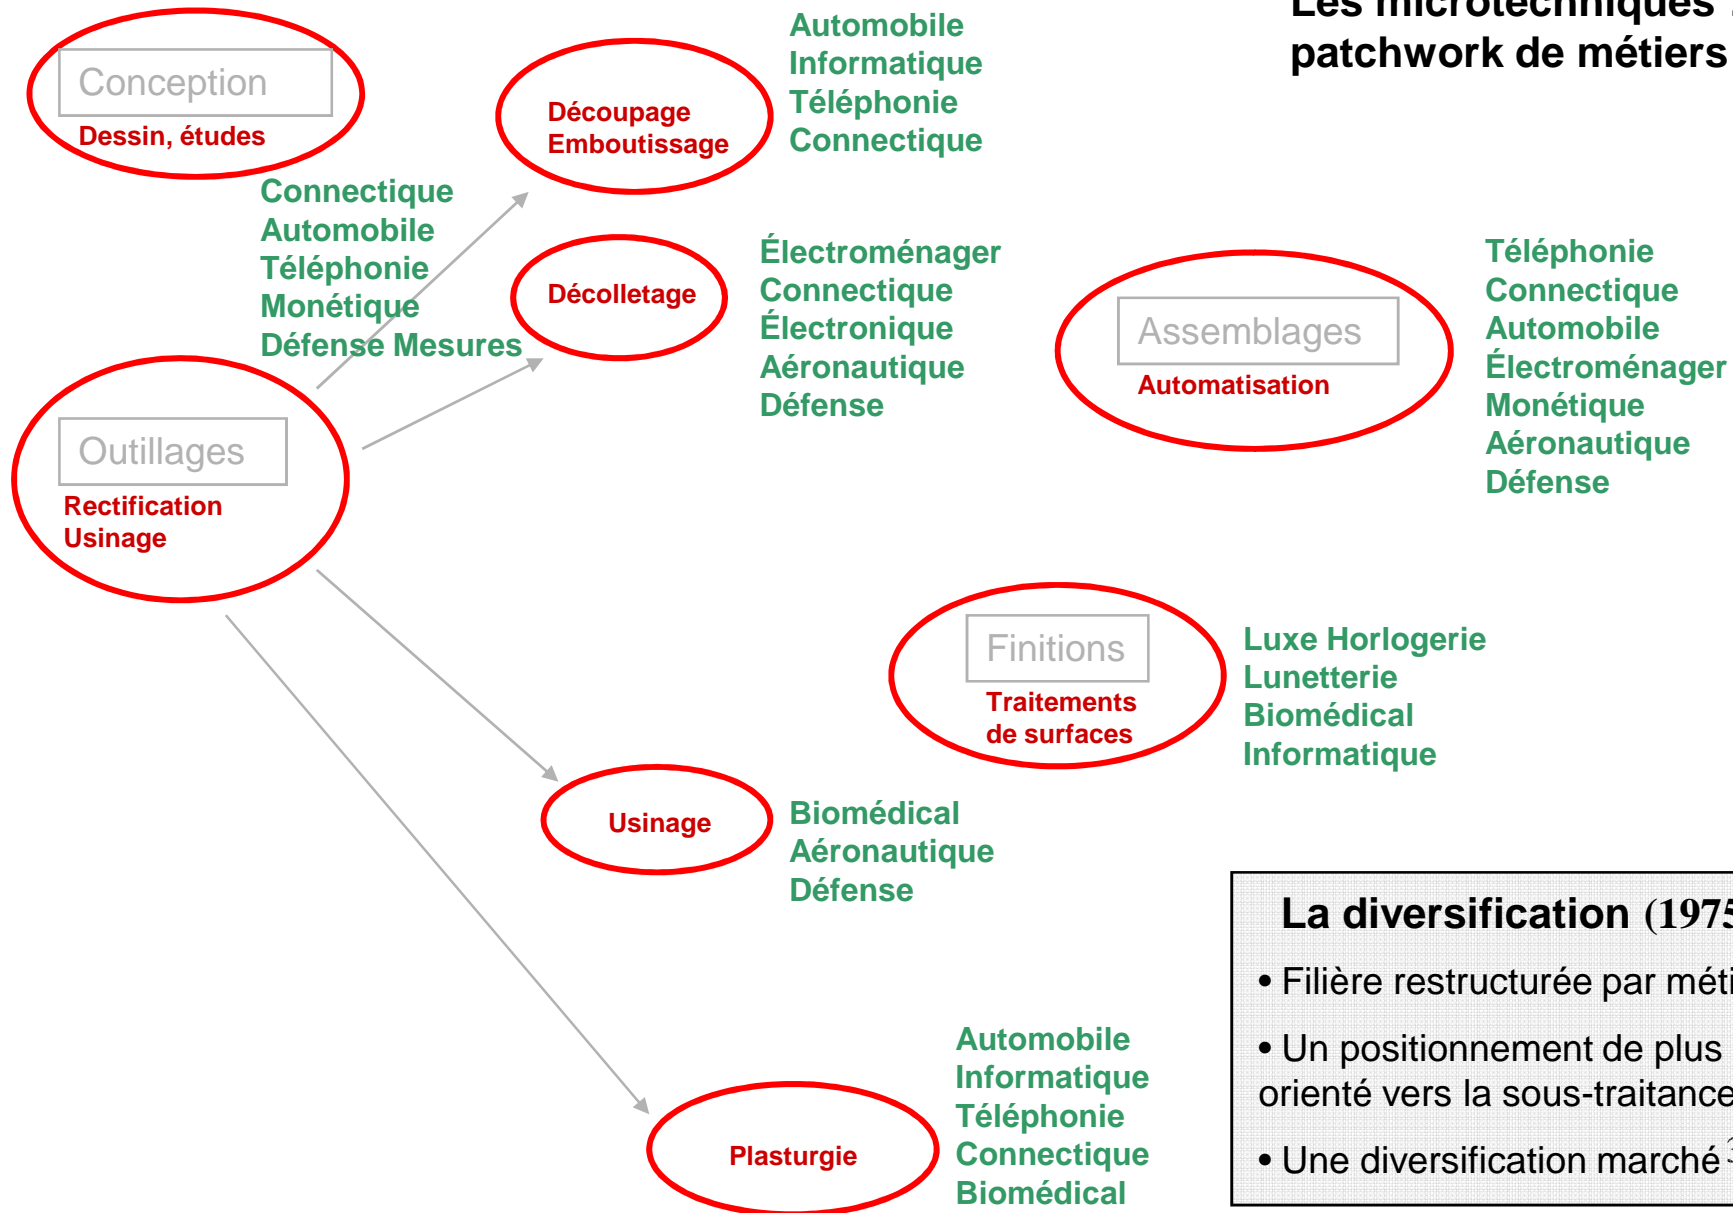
Les microtechniques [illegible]
patchwork de métiers

Conception
Dessin, études

Découpage
Emboutissage

Automobile
Informatique
Téléphonie
Connectique

Connectique
Automobile
Téléphonie
Monétique
Défense Mesures

Décolletage

Électroménager
Connectique
Électronique
Aéronautique
Défense

Assemblages
Automatisation

Téléphonie
Connectique
Automobile
Électroménager
Monétique
Aéronautique
Défense

Outillages
Rectification
Usinage

Finitions
Traitements de surfaces

Luxe Horlogerie
Lunetterie
Biomédical
Informatique

Usinage

Biomédical
Aéronautique
Défense

La diversification (197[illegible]
• Filière restructurée par méti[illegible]
• Un positionnement de plus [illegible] orienté vers la sous-traitance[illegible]
• Une diversification marché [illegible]

Automobile
Informatique
Téléphonie
Connectique
Biomédical

Plasturgie